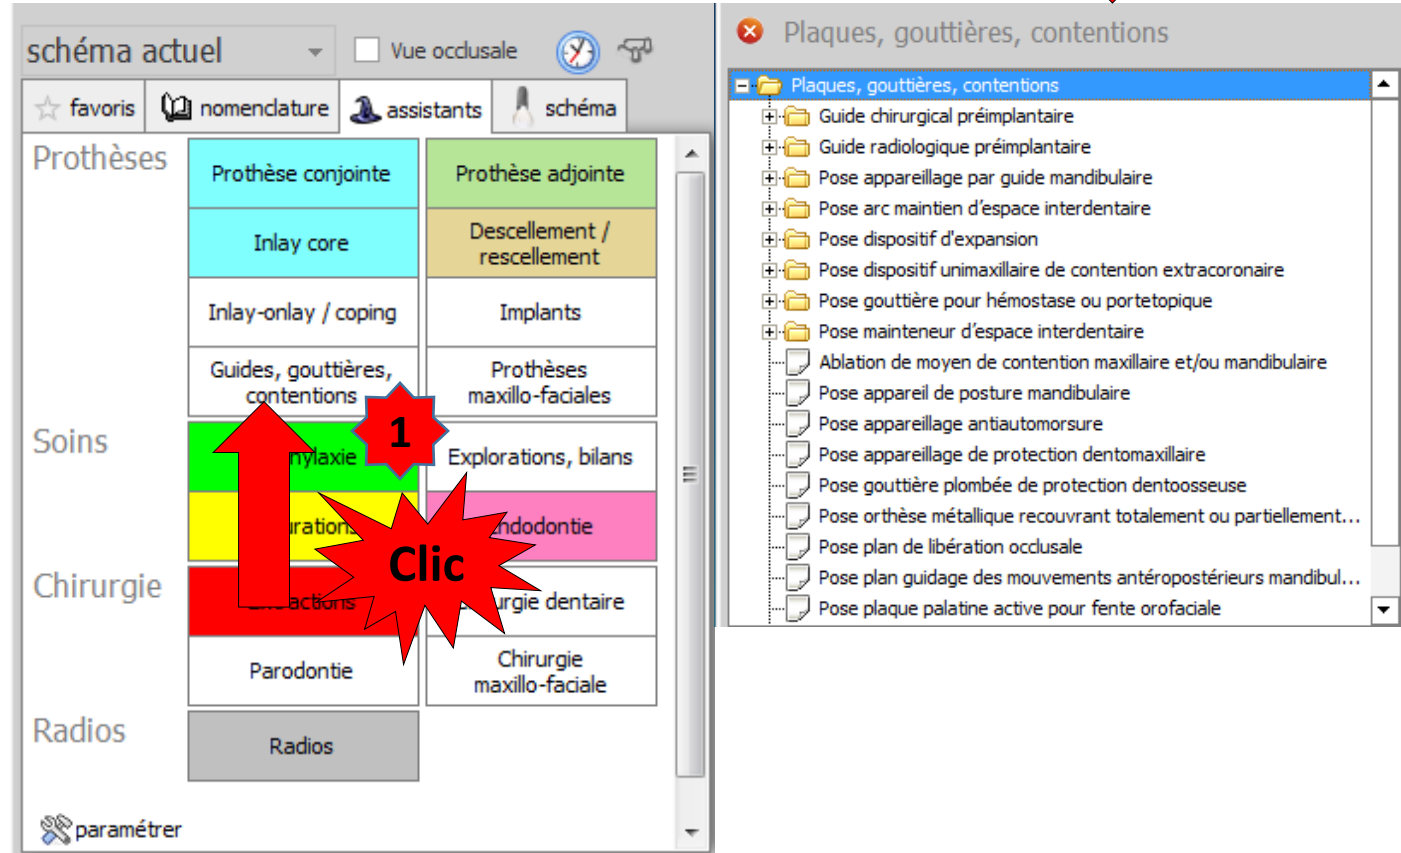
schéma actuel
Vue occlusale

favoris
nomenclature
assistants
schéma

Prothèses
Prothèse conjointe
Prothèse adjointe
Inlay core
Descellement / rescellement
Inlay-onlay / coping
Implants
Guides, gouttières, contentions
Prothèses maxillo-faciales

Soins
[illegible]hylaxie
Explorations, bilans
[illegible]ration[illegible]
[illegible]ndodontie

Chirurgie
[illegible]actions
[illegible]rgie dentaire
Parodontie
Chirurgie maxillo-faciale

Radios
Radios

paramétrer

1
Clic

Plaques, gouttières, contentions

Plaques, gouttières, contentions
Guide chirurgical préimplantaire
Guide radiologique préimplantaire
Pose appareillage par guide mandibulaire
Pose arc maintien d'espace interdentaire
Pose dispositif d'expansion
Pose dispositif unimaxillaire de contention extracoronaire
Pose gouttière pour hémostase ou portetopique
Pose mainteneur d'espace interdentaire
Ablation de moyen de contention maxillaire et/ou mandibulaire
Pose appareil de posture mandibulaire
Pose appareillage antiautomorsure
Pose appareillage de protection dentomaxillaire
Pose gouttière plombée de protection dentoosseuse
Pose orthèse métallique recouvrant totalement ou partiellement...
Pose plan de libération occlusale
Pose plan guidage des mouvements antéropostérieurs mandibul...
Pose plaque palatine active pour fente orofaciale